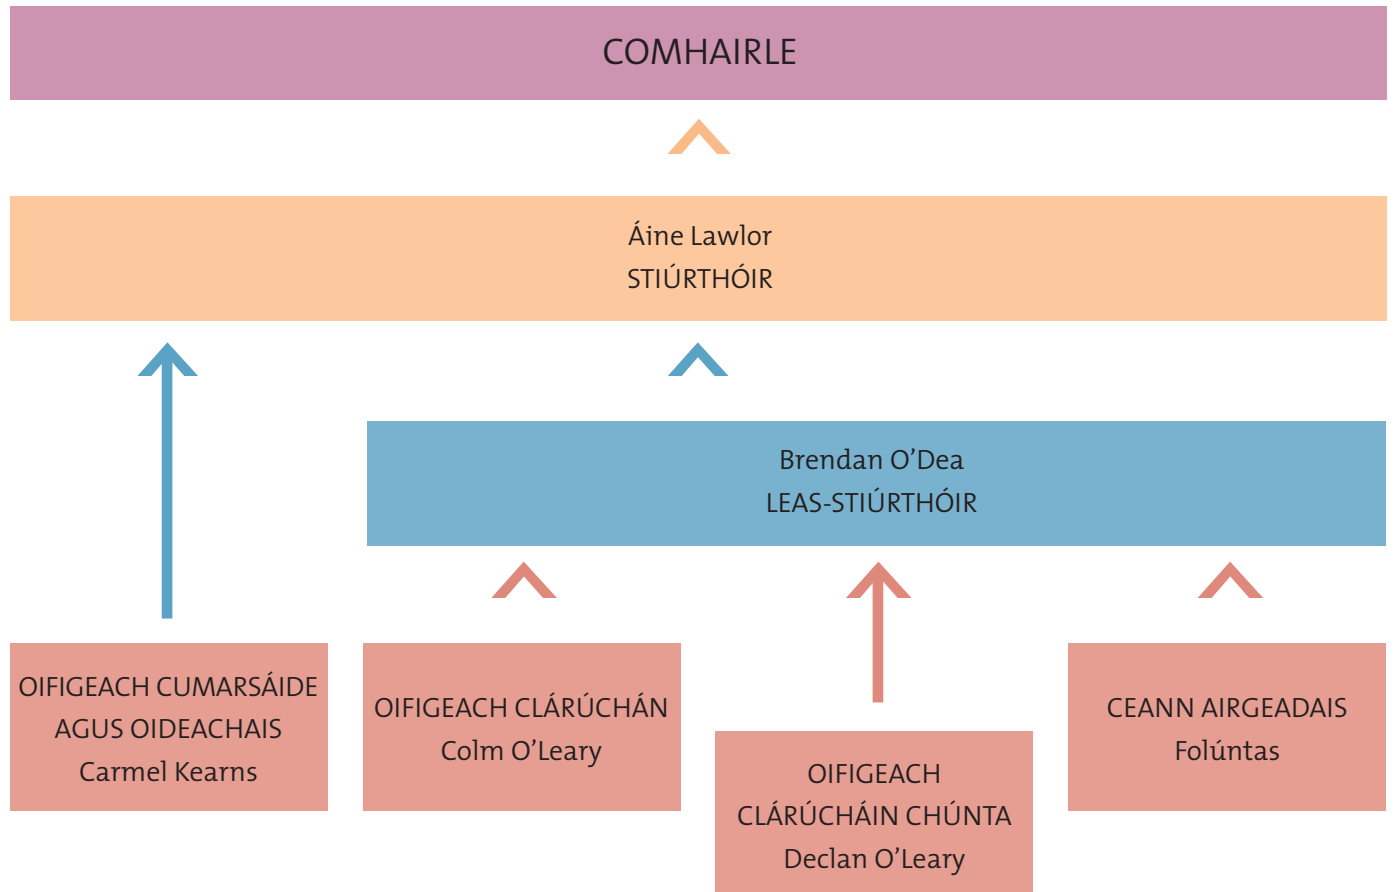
COMHAIRLE

Áine Lawlor
STIÚRTHÓIR

Brendan O'Dea
LEAS-STIÚRTHÓIR

OIFIGEACH CUMARSÁIDE AGUS OIDEACHAIS
Carmel Kearns

OIFIGEACH CLÁRÚCHÁN
Colm O'Leary

OIFIGEACH CLÁRÚCHÁIN CHÚNTA
Declan O'Leary

CEANN AIRGEADAIS
Folúntas